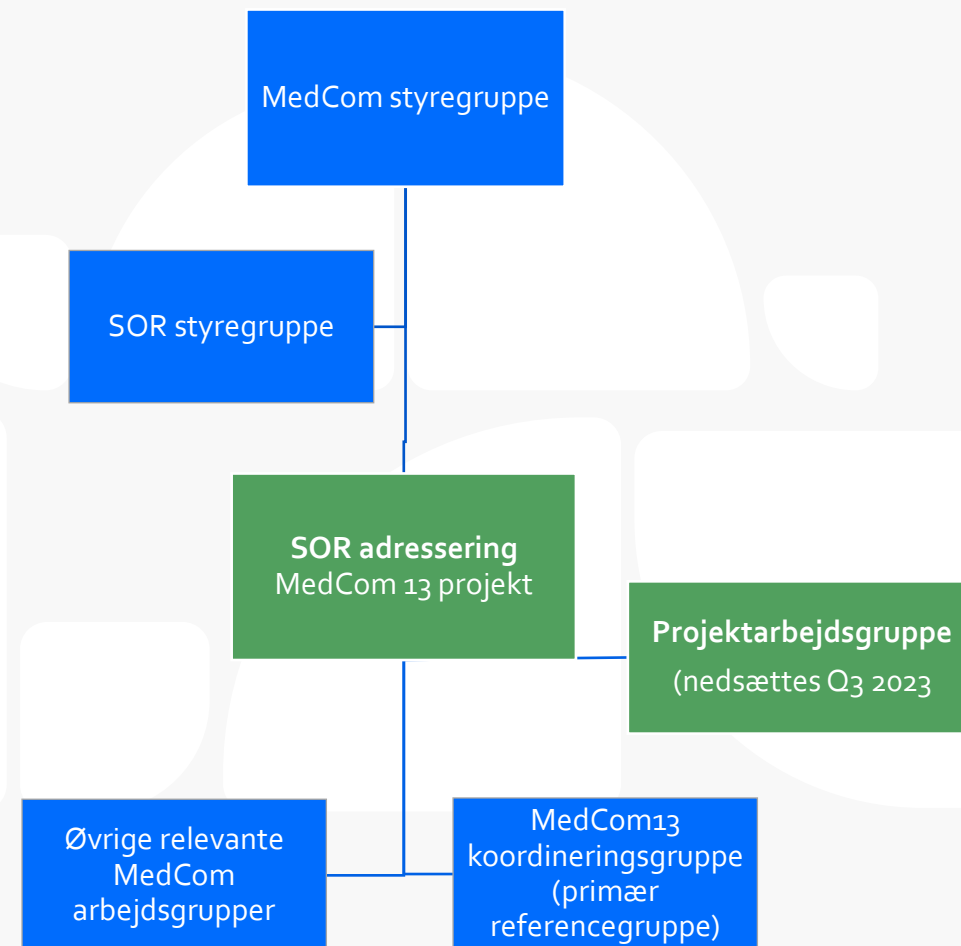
MedCom styregruppe

SOR styregruppe

**SOR adressering**
MedCom 13 projekt

**Projektarbejdsgruppe**
(nedsættes Q3 2023

Øvrige relevante MedCom arbejdsgrupper

MedCom13 koordineringsgruppe (primær referencegruppe)